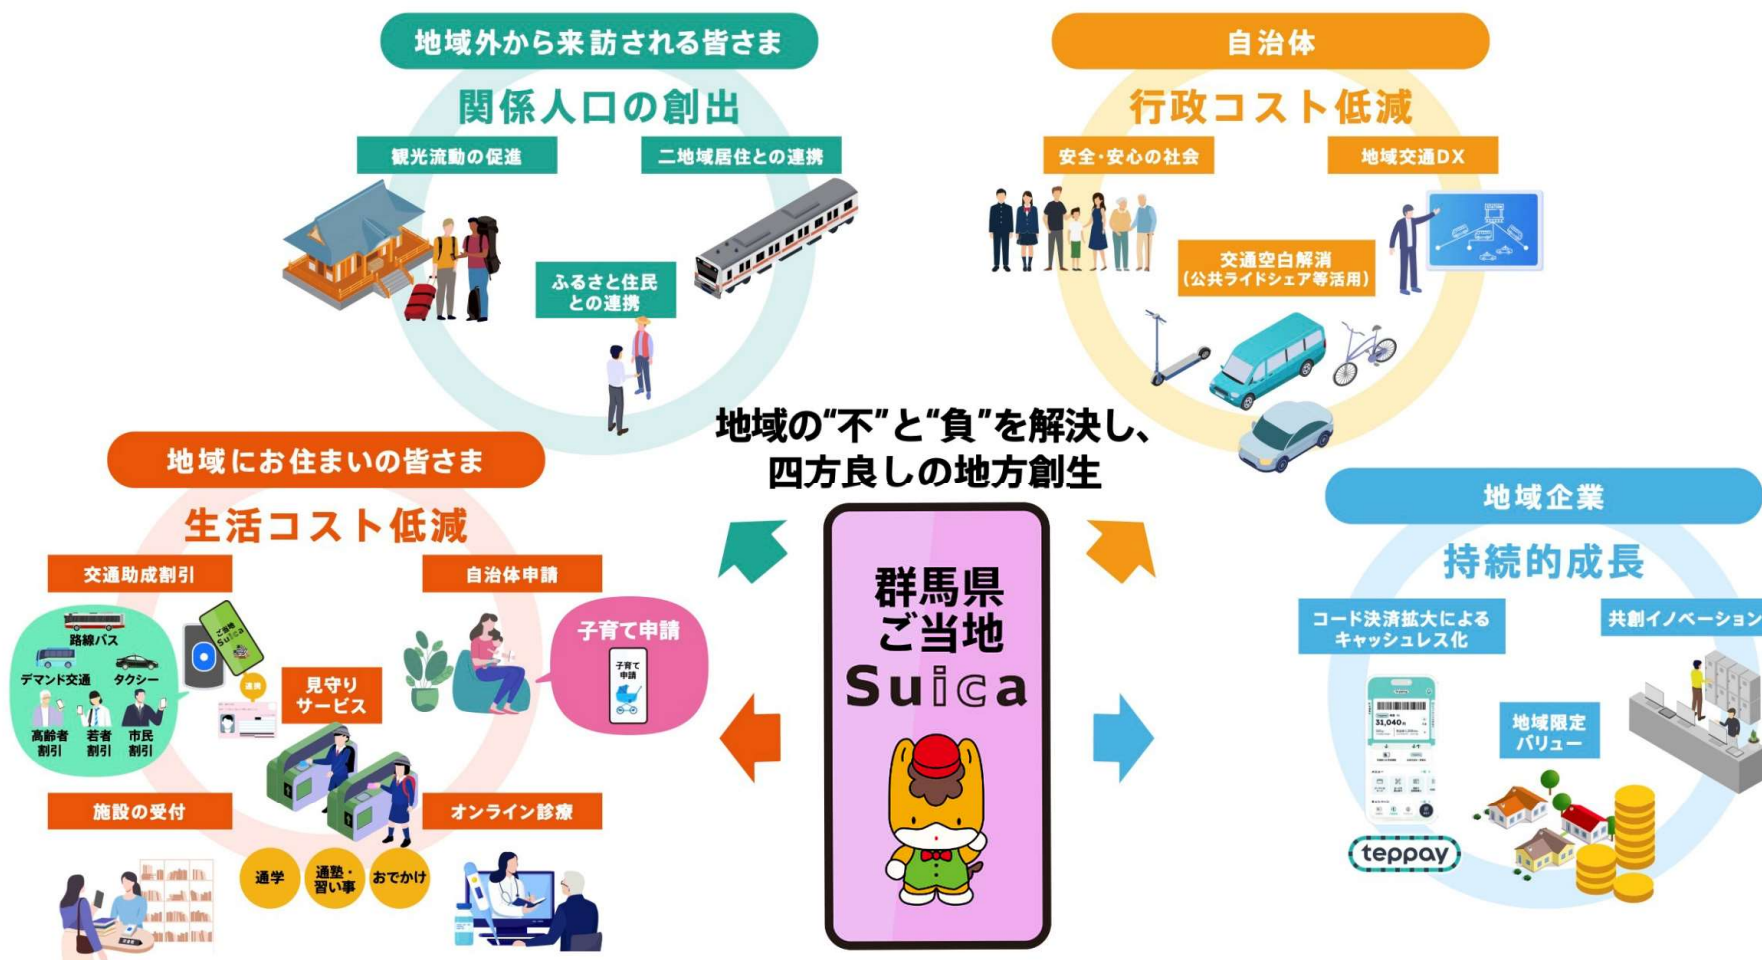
地域外から来訪される皆さま

関係人口の創出

観光流動の促進

二地域居住との連携

ふるさと住民との連携

自治体

行政コスト低減

安全・安心の社会

地域交通DX

交通空白解消
(公共ライドシェア等活用)

地域の"不"と"負"を解決し、
四方良しの地方創生

地域にお住まいの皆さま

生活コスト低減

交通助成割引

路線バス

デマンド交通

タクシー

高齢者割引

若者割引

市民割引

自治体申請

子育て申請

見守りサービス

施設の受付

オンライン診療

通学

通塾・習い事

おでかけ

群馬県
ご当地
Suica

地域企業

持続的成長

コード決済拡大によるキャッシュレス化

共創イノベーション

地域限定バリュー

teppay